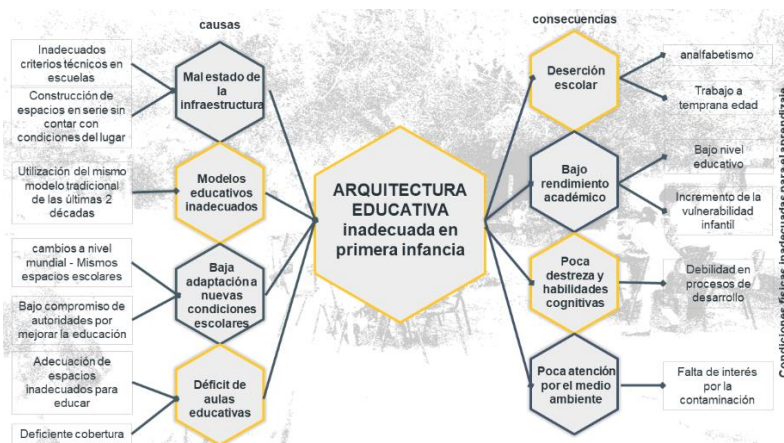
causas

consecuencias

Inadecuados criterios técnicos en escuelas

Construcción de espacios en serie sin contar con condiciones del lugar

Mal estado de la infraestructura

Utilización del mismo modelo tradicional de las últimas 2 décadas

Modelos educativos inadecuados

cambios a nivel mundial - Mismos espacios escolares

Bajo compromiso de autoridades por mejorar la educación

Baja adaptación a nuevas condiciones escolares

Adecuación de espacios inadecuados para educar

Deficiente cobertura

Déficit de aulas educativas

ARQUITECTURA EDUCATIVA inadecuada en primera infancia

Deserción escolar

analfabetismo

Trabajo a temprana edad

Bajo rendimiento académico

Bajo nivel educativo

Incremento de la vulnerabilidad infantil

Poca destreza y habilidades cognitivas

Debilidad en procesos de desarrollo

Poca atención por el medio ambiente

Falta de interés por la contaminación

Condiciones físicas inadecuadas para el aprendizaje